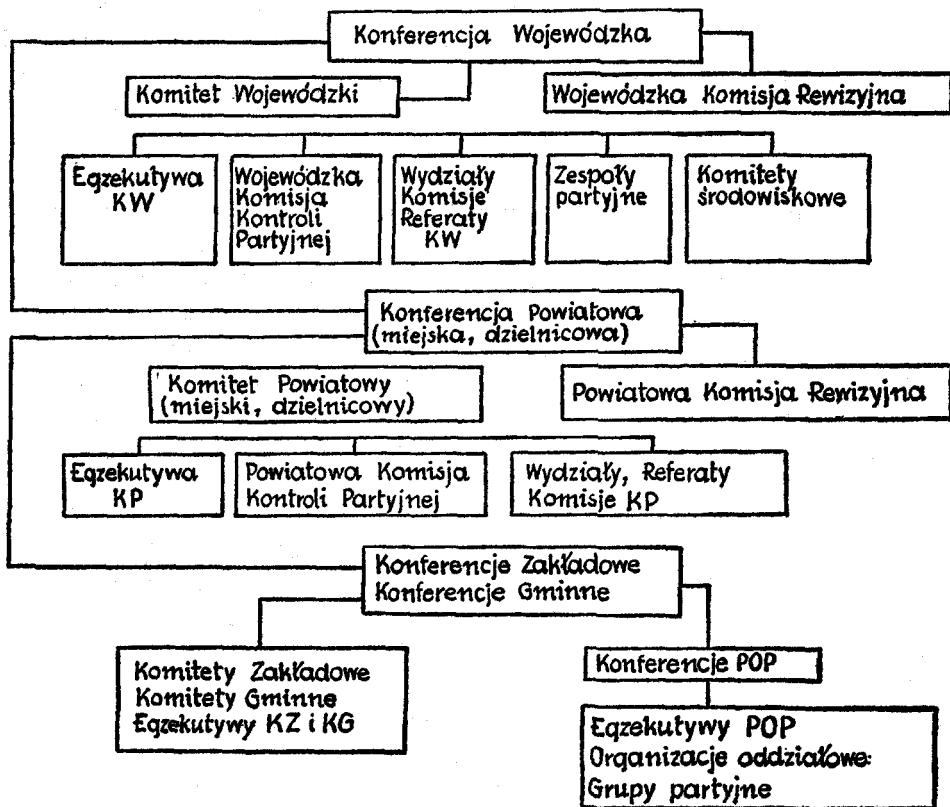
Konferencja Wojewódzka

Komitet Wojewódzki

Wojewódzka Komisja Rewizyjna

Egzekutywa KW

Wojewódzka Komisja Kontroli Partyjnej

Wydziały Komisje Referaty KW

Zespoły partyjne

Komitety środowiskowe

Konferencja Powiatowa (miejska, dzielnicowa)

Komitet Powiatowy (miejski, dzielnicowy)

Powiatowa Komisja Rewizyjna

Egzekutywa KP

Powiatowa Komisja Kontroli Partyjnej

Wydziały, Referaty Komisje KP

Konferencje Zakładowe
Konferencje Gminne

Komitety Zakładowe
Komitety Gminne
Egzekutywy KZ i KG

Konferencje POP

Egzekutywy POP
Organizacje oddziałowe:
Grupy partyjne